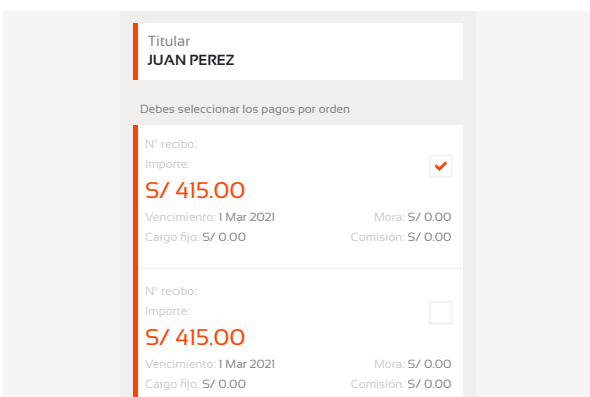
Titular
JUAN PEREZ

Debes seleccionar los pagos por orden

N° recibo:
Importe:
S/ 415.00
Vencimiento: 1 Mar 2021
Mora: S/ 0.00
Cargo fijo: S/ 0.00
Comisión: S/ 0.00

N° recibo:
Importe:
S/ 415.00
Vencimiento: 1 Mar 2021
Mora: S/ 0.00
Cargo fijo: S/ 0.00
Comisión: S/ 0.00